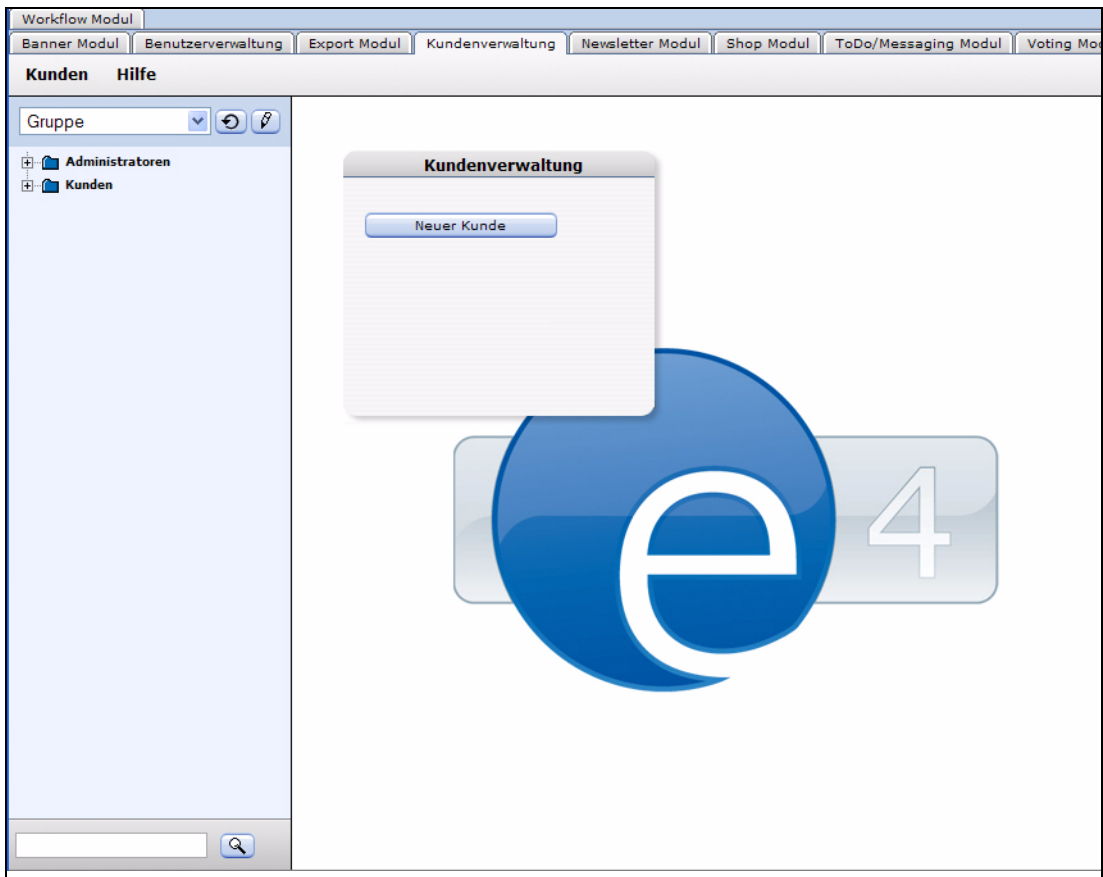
Workflow Modul

Banner Modul | Benutzerverwaltung | Export Modul | Kundenverwaltung | Newsletter Modul | Shop Modul | ToDo/Messaging Modul | Voting Mo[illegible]

Kunden Hilfe

Gruppe

Administratoren
Kunden

Kundenverwaltung

Neuer Kunde

e 4